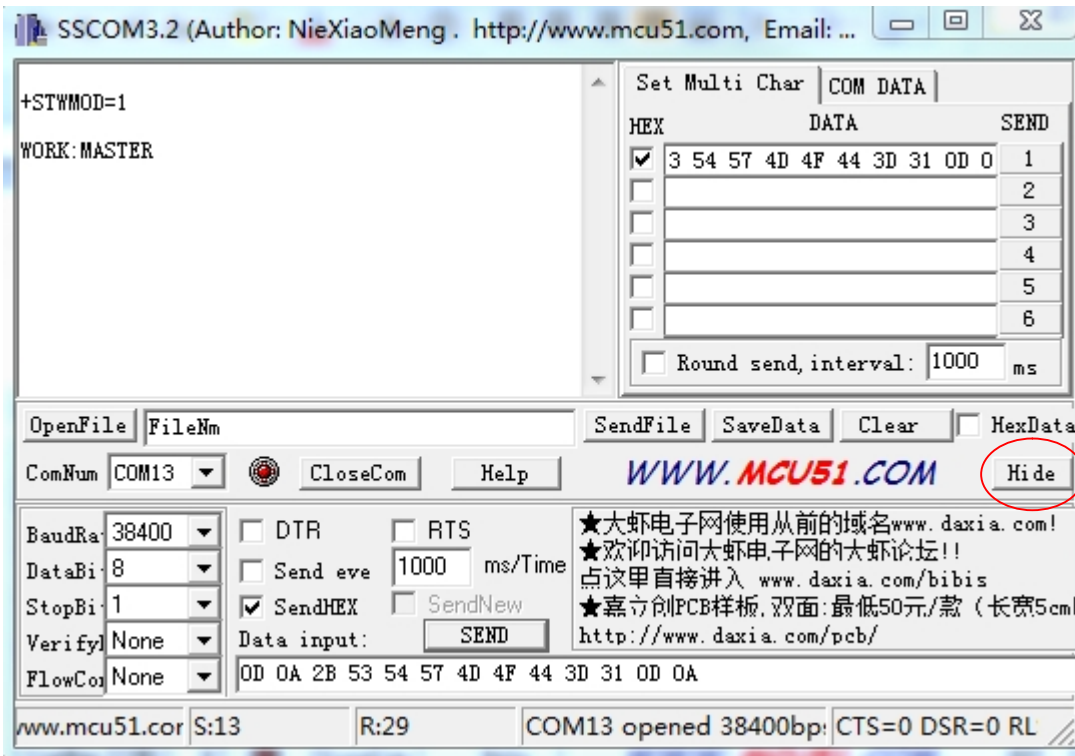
SSCOM3.2 (Author: NieXiaoMeng . http://www.mcu51.com, Email: ...

+STWMOD=1

WORK:MASTER

Set Multi Char | COM DATA

| HEX | DATA | SEND |
|---|---|---|
| ☑ | 3 54 57 4D 4F 44 3D 31 0D 0 | 1 |
| ☐ | | 2 |
| ☐ | | 3 |
| ☐ | | 4 |
| ☐ | | 5 |
| ☐ | | 6 |

Round send, interval: 1000 ms

OpenFile FileNm SendFile SaveData Clear HexData

ComNum COM13 CloseCom Help WWW.MCU51.COM Hide

BaudRa 38400 DTR RTS
DataBi 8 Send eve 1000 ms/Time
StopBi 1 SendHEX SendNew
Verifyl None Data input: SEND
FlowCo None 0D 0A 2B 53 54 57 4D 4F 44 3D 31 0D 0A

★大虾电子网使用从前的域名www.daxia.com!
★欢迎访问大虾电子网的大虾论坛!!
点这里直接进入 www.daxia.com/bibis
★嘉立创PCB样板,双面:最低50元/款（长宽5cm
http://www.daxia.com/pcb/

www.mcu51.cor S:13 R:29 COM13 opened 38400bp: CTS=0 DSR=0 RL